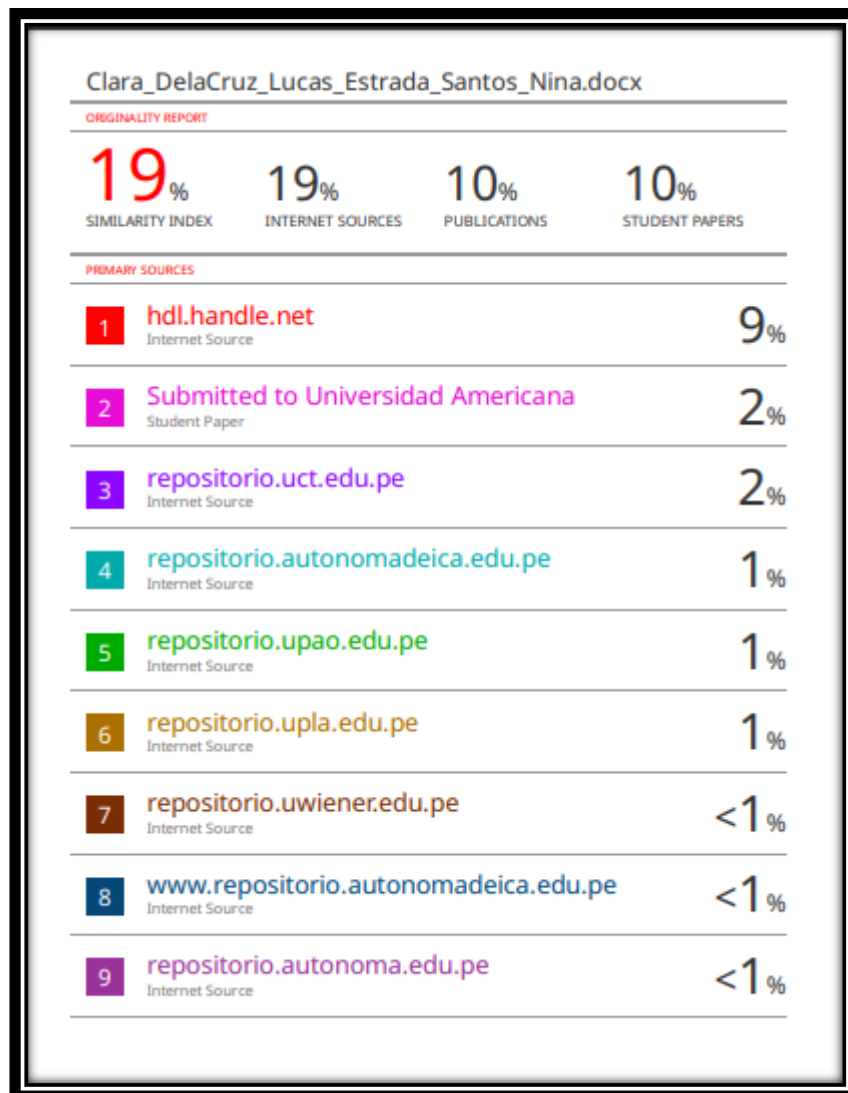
Clara_DelaCruz_Lucas_Estrada_Santos_Nina.docx

ORIGINALITY REPORT

19% SIMILARITY INDEX

19% INTERNET SOURCES

10% PUBLICATIONS

10% STUDENT PAPERS

PRIMARY SOURCES

| | | |
|---|---|---|
| 1 | hdl.handle.net<br>Internet Source | 9% |
| 2 | Submitted to Universidad Americana<br>Student Paper | 2% |
| 3 | repositorio.uct.edu.pe<br>Internet Source | 2% |
| 4 | repositorio.autonomadeica.edu.pe<br>Internet Source | 1% |
| 5 | repositorio.upao.edu.pe<br>Internet Source | 1% |
| 6 | repositorio.upla.edu.pe<br>Internet Source | 1% |
| 7 | repositorio.uwiener.edu.pe<br>Internet Source | <1% |
| 8 | www.repositorio.autonomadeica.edu.pe<br>Internet Source | <1% |
| 9 | repositorio.autonoma.edu.pe<br>Internet Source | <1% |